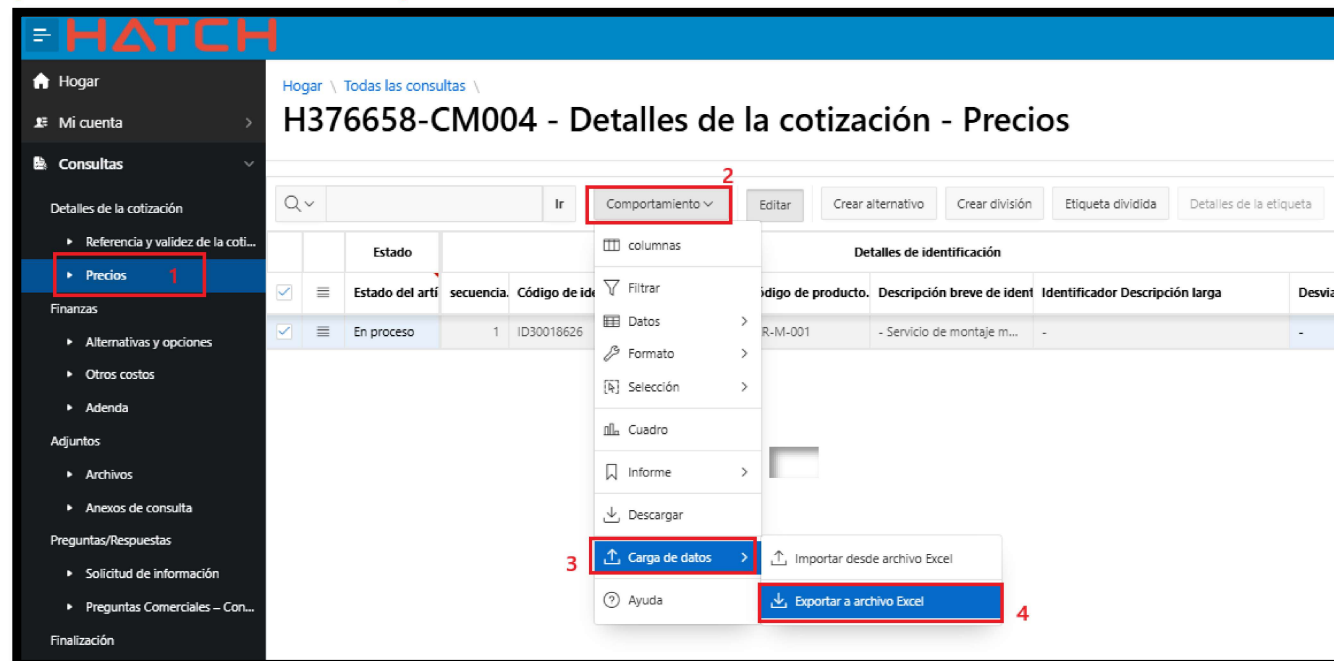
HATCH

Hogar
Mi cuenta
Consultas
Detalles de la cotización
Referencia y validez de la coti...
Precios 1
Finanzas
Alternativas y opciones
Otros costos
Adenda
Adjuntos
Archivos
Anexos de consulta
Preguntas/Respuestas
Solicitud de información
Preguntas Comerciales – Con...
Finalización

Hogar \ Todas las consultas \

H376658-CM004 - Detalles de la cotización - Precios

Ir
2
Comportamiento
Editar
Crear alternativo
Crear división
Etiqueta dividida
Detalles de la etiqueta

Estado
Detalles de identificación
Estado del artí
secuencia.
Código de ide
Código de producto.
Descripción breve de ident
Identificador Descripción larga
Desvia
En proceso
1
ID30018626
R-M-001
- Servicio de montaje m...
-
-

columnas
Filtrar
Datos
Formato
Selección
Cuadro
Informe
Descargar
3
Carga de datos
Ayuda

Importar desde archivo Excel
Exportar a archivo Excel
4